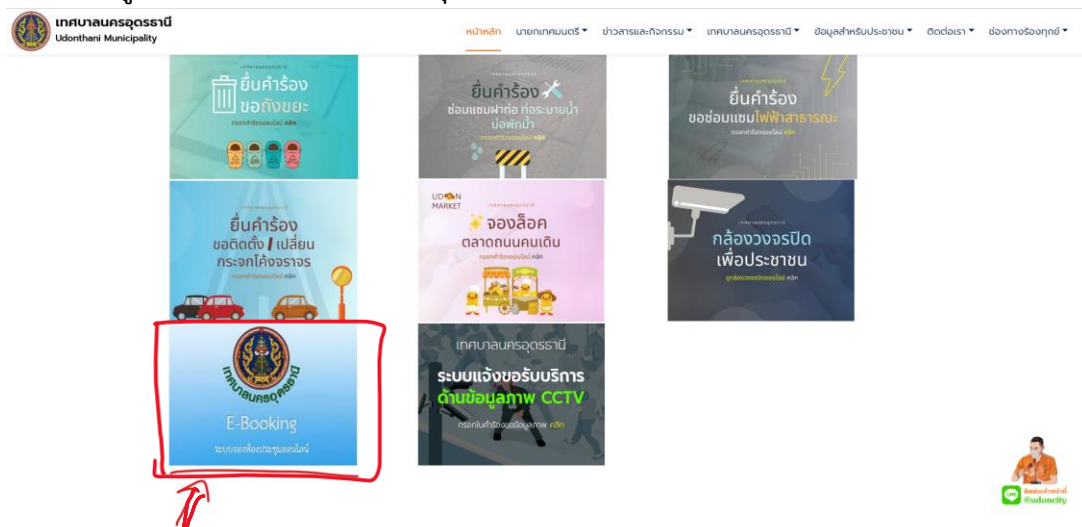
เทศบาลนครอุดรธานี
Udonthani Municipality

หน้าหลัก นายกเทศมนตรี ▾ ข่าวสารและกิจกรรม ▾ เทศบาลนครอุดรธานี ▾ ข้อมูลสำหรับประชาชน ▾ ติดต่อเรา ▾ ช่องทางร้องทุกข์ ▾

ยื่นคำร้อง ขอถังขยะ
กรอกคำร้องออนไลน์ คลิก

ยื่นคำร้อง ซ่อมแซมฝาท่อ ท่อระบายน้ำ บ่อพักน้ำ
กรอกคำร้องออนไลน์ คลิก

ยื่นคำร้อง ขอซ่อมแซมไฟฟ้าสาธารณะ
กรอกคำร้องออนไลน์ คลิก

ยื่นคำร้อง ขอติดตั้ง / เปลี่ยน กระจกโค้งจราจร
กรอกคำร้องออนไลน์ คลิก

UDON MARKET
จองล็อค ตลาดถนนคนเดิน
กรอกคำร้องออนไลน์ คลิก

กล้องวงจรปิด เพื่อประชาชน
ดูกล้องวงจรปิดออนไลน์ คลิก

เทศบาลนครอุดรธานี
E-Booking
ระบบจองห้องประชุมออนไลน์

เทศบาลนครอุดรธานี
ระบบแจ้งขอรับบริการ ด้านข้อมูลภาพ CCTV
กรอกใบคำร้องขอข้อมูลภาพ คลิก

ติดต่อเจ้าหน้าที่
@udoncity